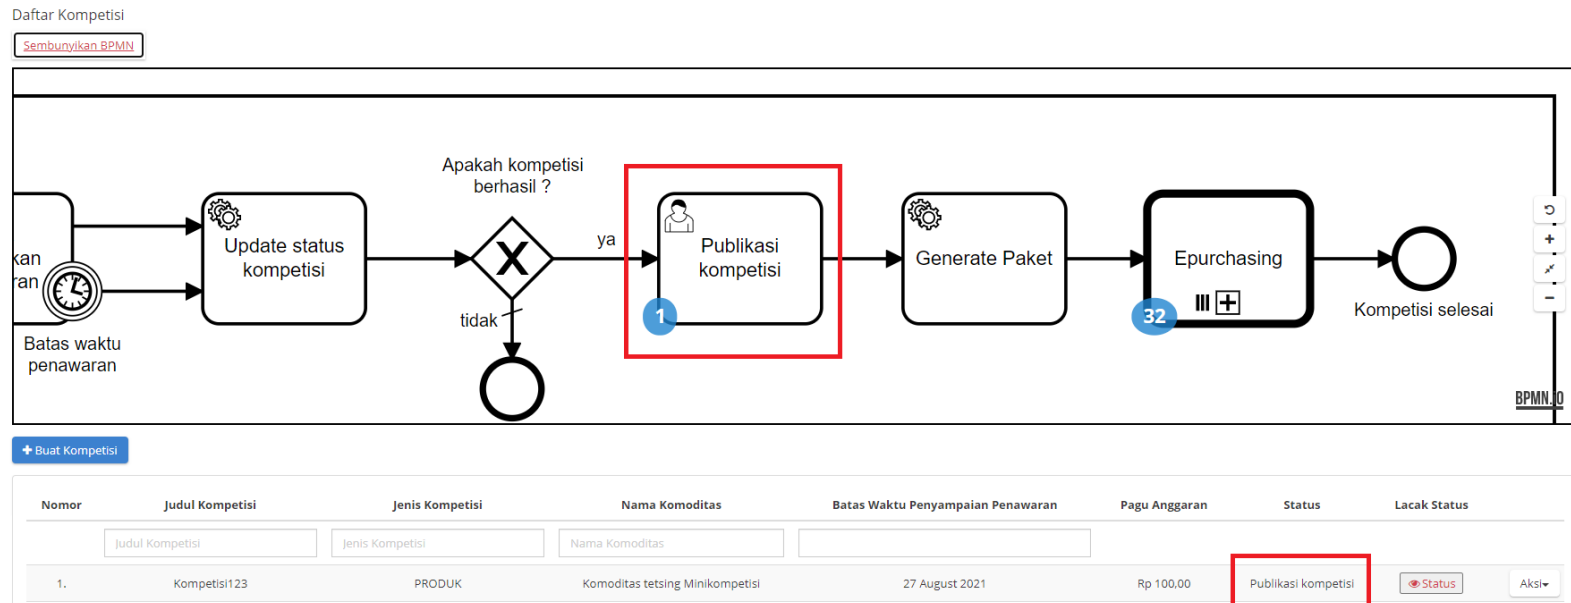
Daftar Kompetisi

Sembunyikan BPMN

kan
ran

Batas waktu penawaran

Update status kompetisi

Apakah kompetisi berhasil ?

ya

tidak

Publikasi kompetisi

1

Generate Paket

Epurchasing

32

Kompetisi selesai

BPMN.IO

+ Buat Kompetisi

| Nomor | Judul Kompetisi | Jenis Kompetisi | Nama Komoditas | Batas Waktu Penyampaian Penawaran | Pagu Anggaran | Status | Lacak Status | |
|---|---|---|---|---|---|---|---|---|
| | Judul Kompetisi | Jenis Kompetisi | Nama Komoditas | | | | | |
| 1. | Kompetisi123 | PRODUK | Komoditas tetsing Minikompetisi | 27 August 2021 | Rp 100,00 | Publikasi kompetisi | Status | Aksi |